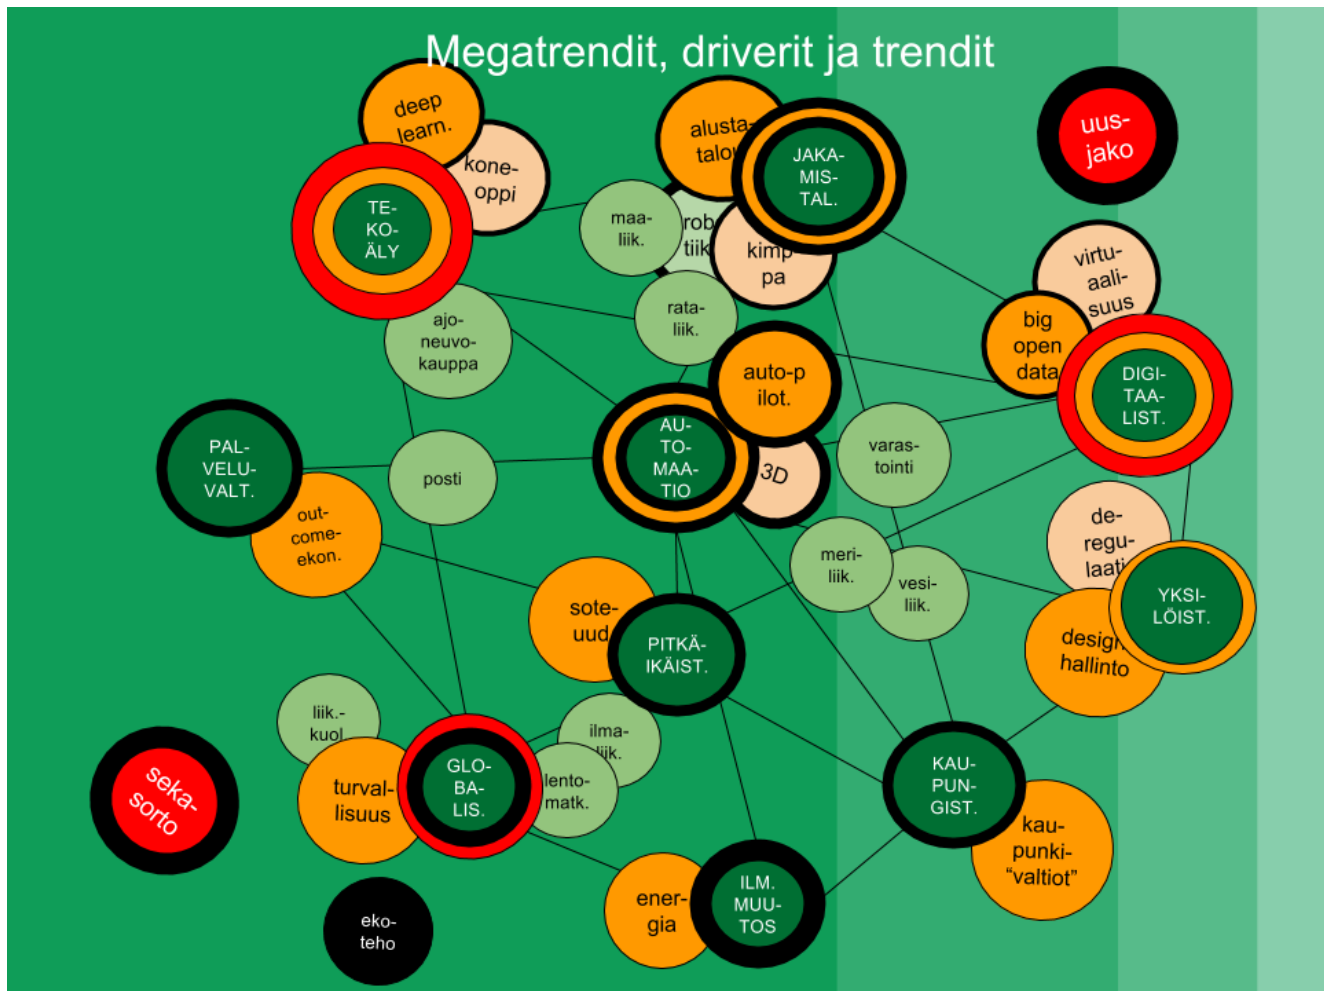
Megatrendit, driverit ja trendit

deep learn.

kone-oppi

TE-KO-ÄLY

maa-liik.

rob tiik

alusta-talo

JAKA-MIS-TAL.

kimp pa

uus-jako

virtu-aali-suus

big open data

DIGI-TAA-LIST.

ajo-neuvo-kauppa

rata-liik.

auto-p ilot.

AU-TO-MAA-TIO

3D

varas-tointi

PAL-VELU-VALT.

posti

out-come-ekon.

de-regu-laati

YKSI-LÖIST.

meri-liik.

vesi-liik.

design hallinto

sote-uud

PITKÄ-IKÄIST.

liik.-kuol.

ilma-liik.

turval-lisuus

GLO-BA-LIS.

lento-matk.

KAU-PUN-GIST.

kau-punki-"valtiot"

seka-sorto

ener-gia

ILM. MUU-TOS

eko-teho